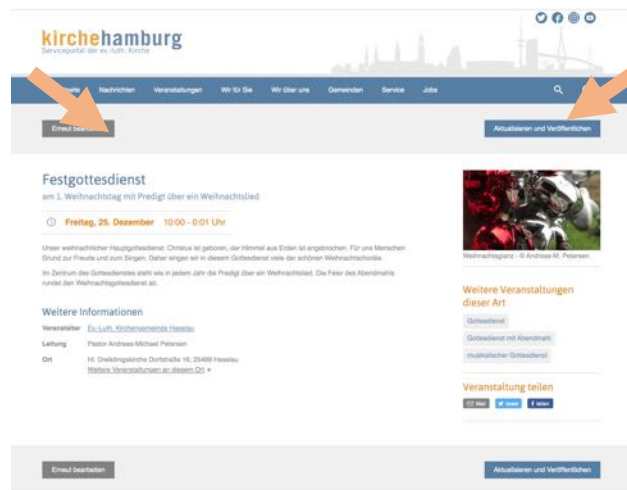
kirchehamburg
Serviceportal der ev.-luth. Kirche

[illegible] Nachrichten Veranstaltungen Wir für Sie Wir über uns Gemeinden Service Jobs

Erneut bearbeiten

Aktualisieren und Veröffentlichen

Festgottesdienst
am 1. Weihnachtstag mit Predigt über ein Weihnachtslied

Freitag, 25. Dezember 10:00 - 0:01 Uhr

Unser weihnachtlicher Hauptgottesdienst: Christus ist geboren, der Himmel ist auf Erden ist angebrochen. Für uns Menschen Grund zur Freude und zum Singen. Daher singen wir in diesem Gottesdienst viele der schönen Weihnachtschoräle.

Im Zentrum des Gottesdienstes steht wie in jedem Jahr die Predigt über ein Weihnachtslied. Die Feier des Abendmahls rundet den Weihnachtsgottesdienst ab.

Weitere Informationen

Veranstalter Ev.-Luth. Kirchengemeinde Haselau

Leitung Pastor Andreas-Michael Petersen

Ort Hl. Dreikönigskirche Dorfstraße 16, 25489 Haselau
Weitere Veranstaltungen an diesem Ort »

Weihnachtsglanz - © Andreas-M. Petersen

Weitere Veranstaltungen dieser Art

Gottesdienst

Gottesdienst mit Abendmahl

musikalischer Gottesdienst

Veranstaltung teilen

Mail tweet teilen

Erneut bearbeiten

Aktualisieren und Veröffentlichen